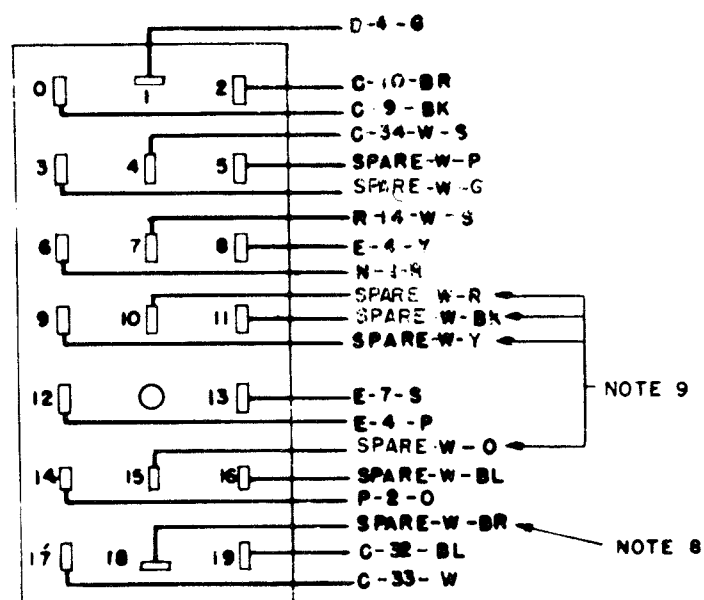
D-4-G
0 1 2 C-10-BR
C-9-BK
C-34-W-S
3 4 5 SPARE-W-P
SPARE-W-G
R-14-W-S
6 7 8 E-4-Y
N-3-R
SPARE-W-R
9 10 11 SPARE-W-BK
SPARE-W-Y
NOTE 9
12 13 E-7-S
E-4-P
SPARE-W-O
14 15 16 SPARE-W-BL
P-2-O
SPARE-W-BR
NOTE 8
17 18 19 C-32-BL
C-33-W